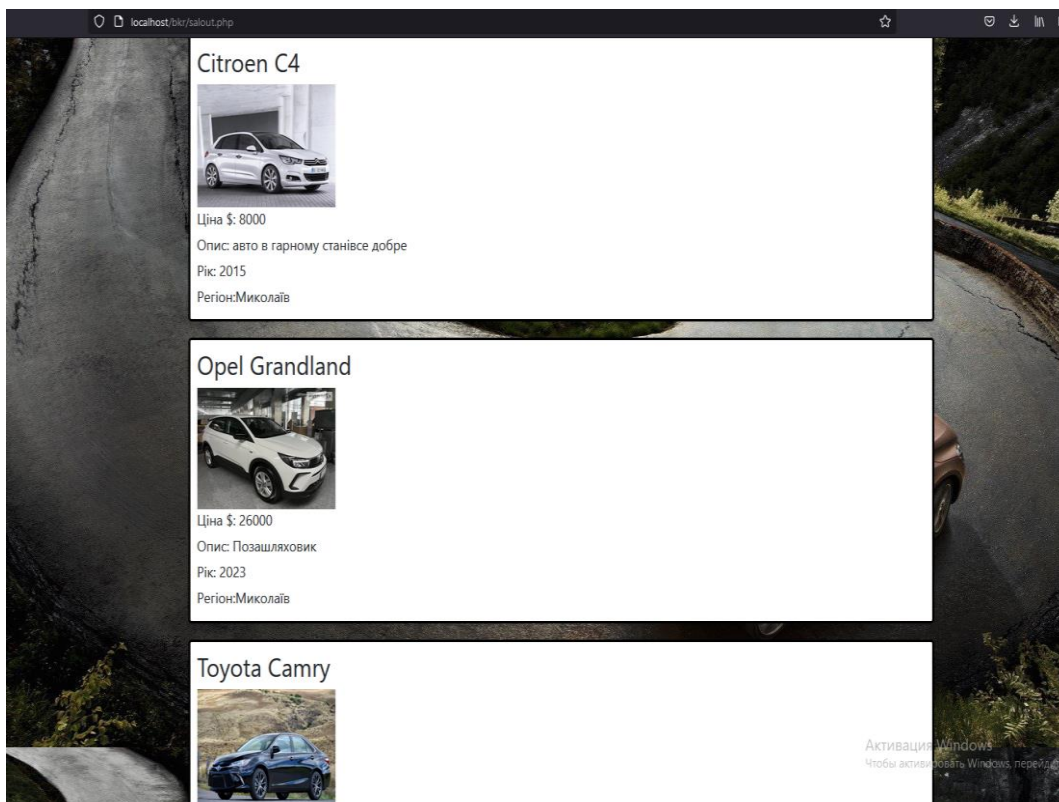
localhost/bkr/salout.php

Citroen C4

Ціна $: 8000

Опис: авто в гарному станівсе добре

Рік: 2015

Регіон:Миколаїв

Opel Grandland

Ціна $: 26000

Опис: Позашляховик

Рік: 2023

Регіон:Миколаїв

Toyota Camry

Активация Windows
Чтобы активировать Windows, перейд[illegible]